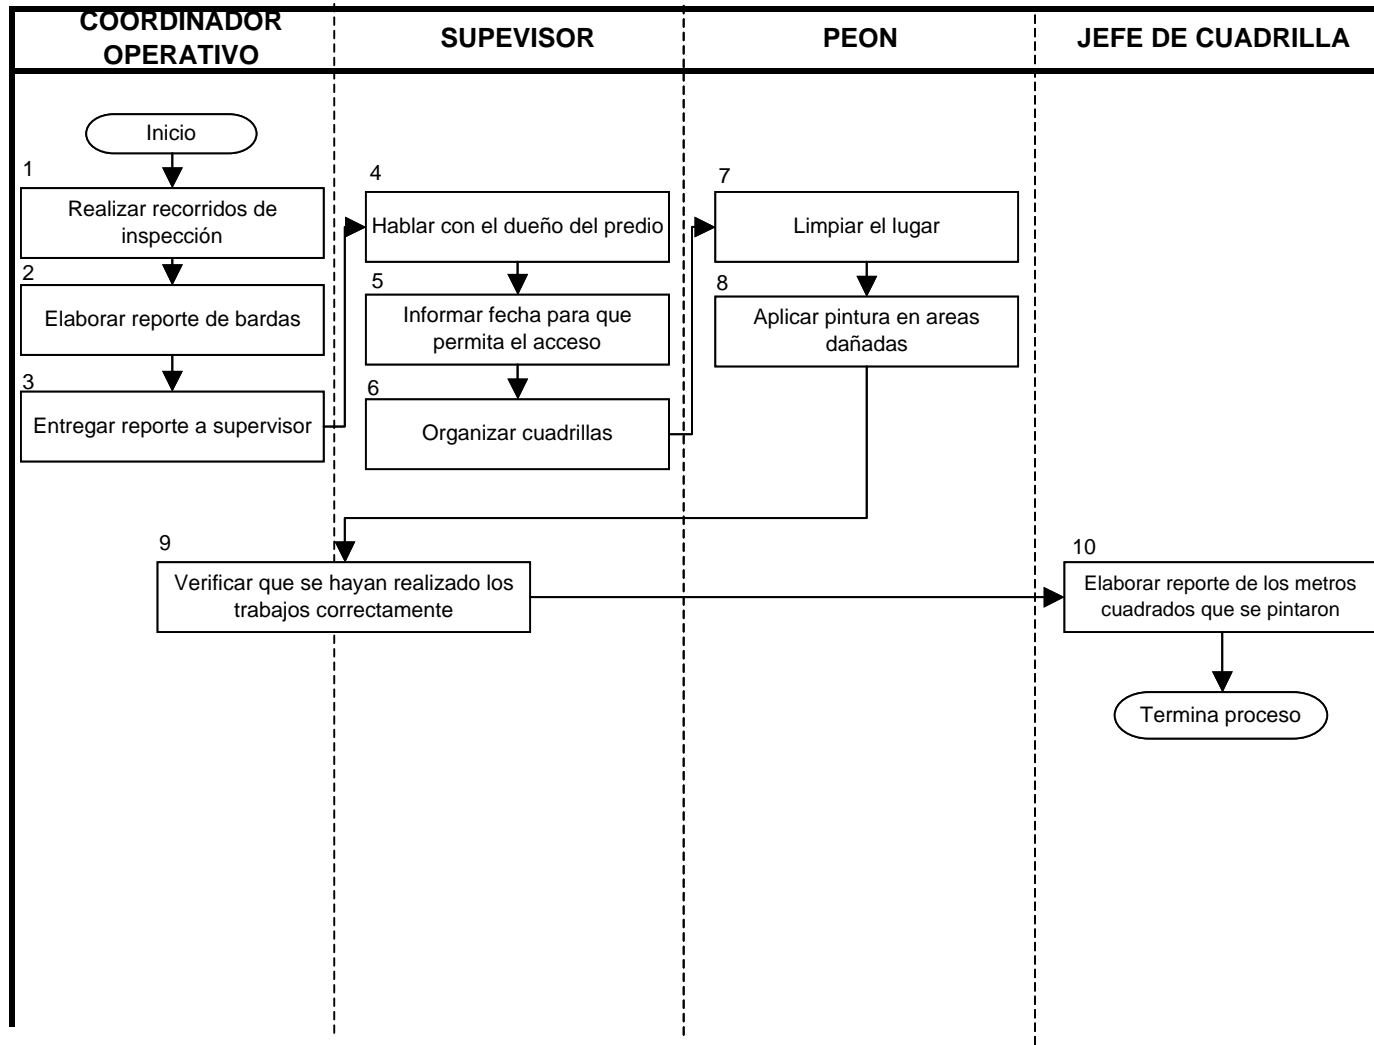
COORDINADOR OPERATIVO

SUPEVISOR

PEON

JEFE DE CUADRILLA

Inicio

1
Realizar recorridos de inspección

2
Elaborar reporte de bardas

3
Entregar reporte a supervisor

4
Hablar con el dueño del predio

5
Informar fecha para que permita el acceso

6
Organizar cuadrillas

7
Limpiar el lugar

8
Aplicar pintura en areas dañadas

9
Verificar que se hayan realizado los trabajos correctamente

10
Elaborar reporte de los metros cuadrados que se pintaron

Termina proceso